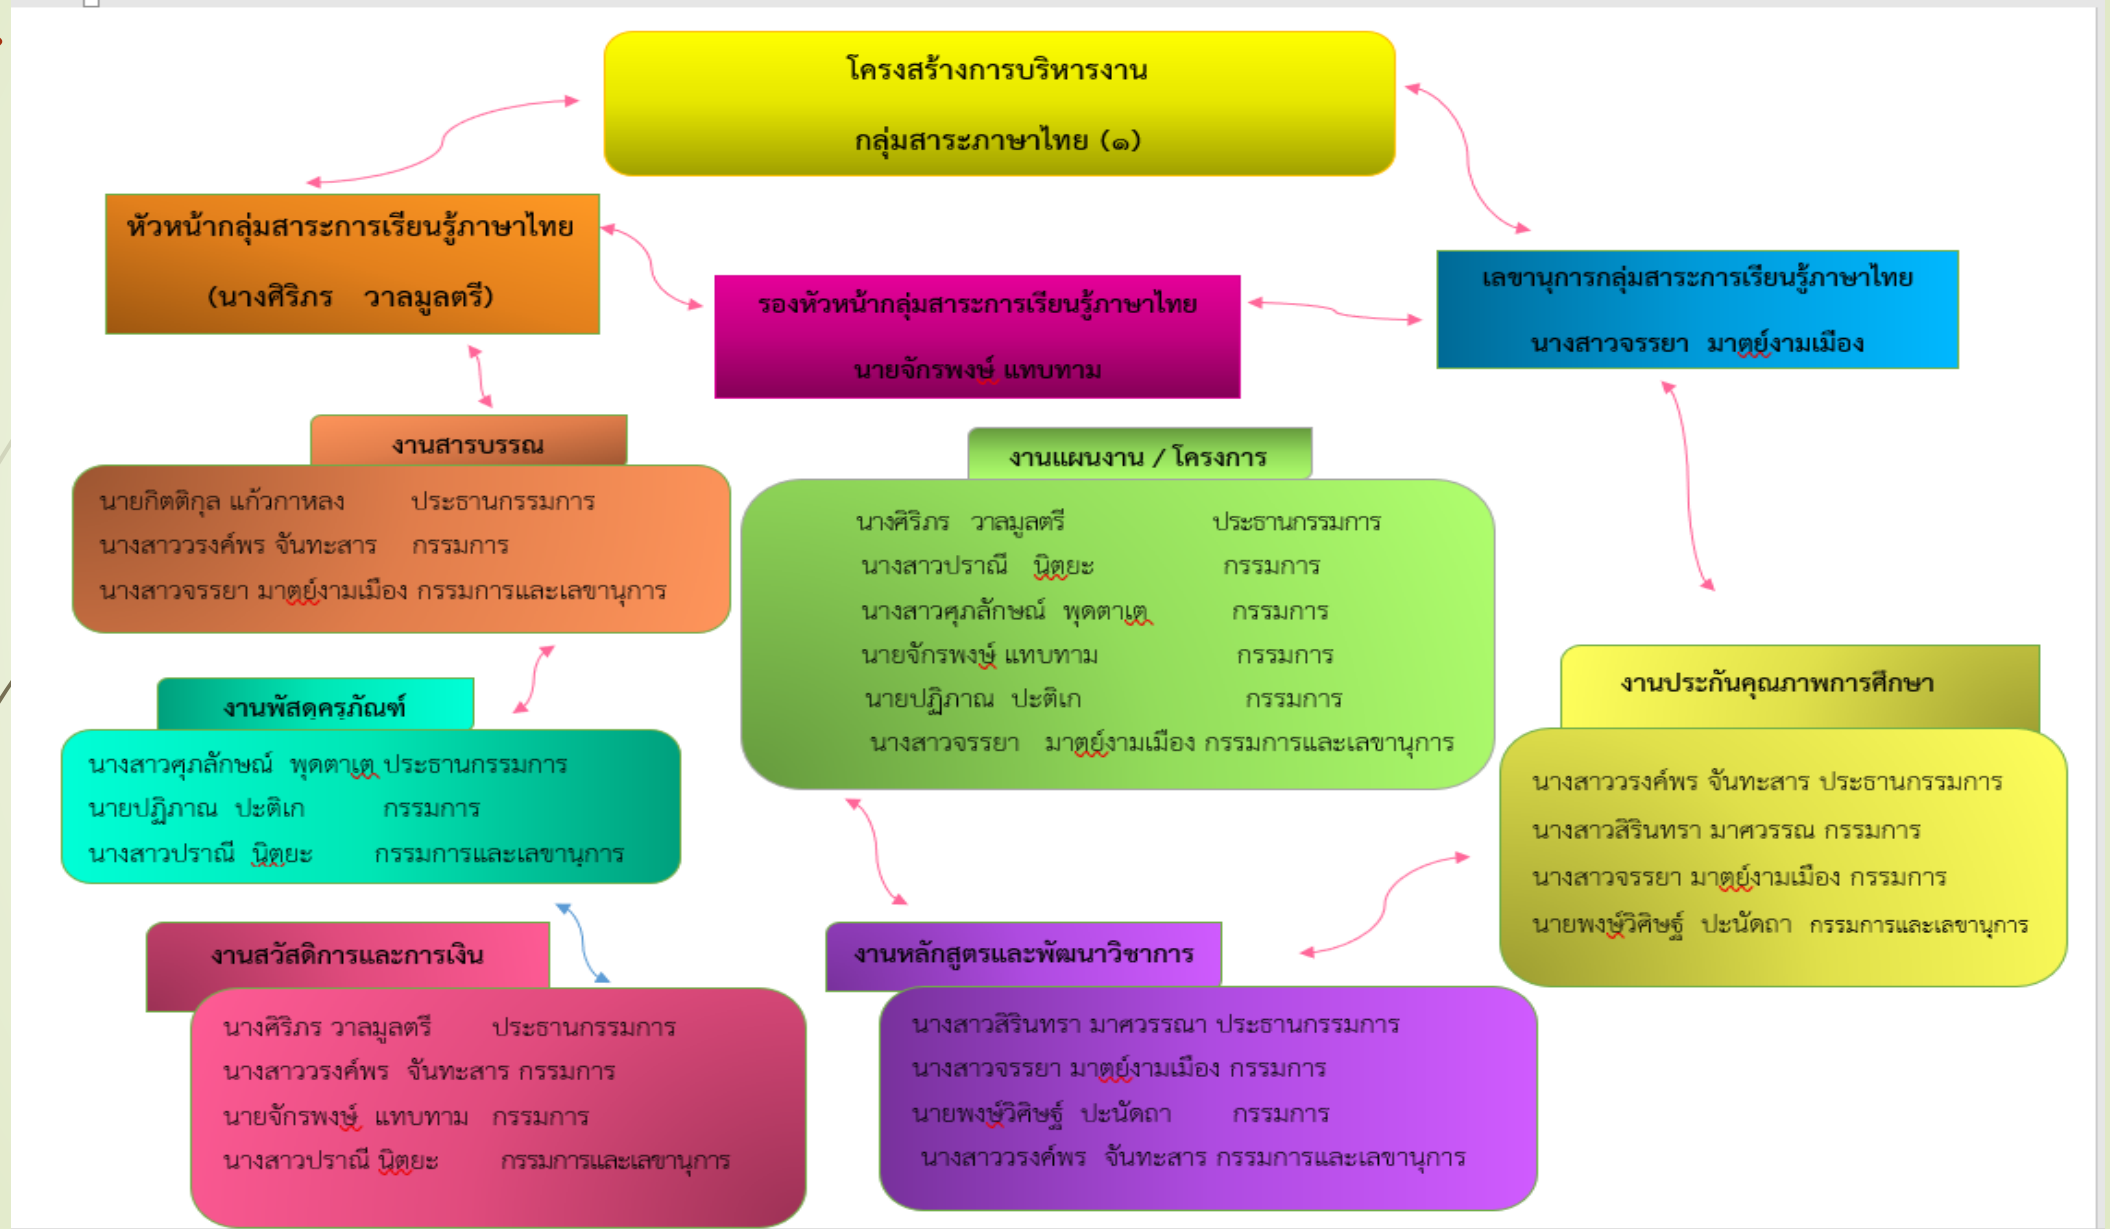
โครงสร้างการบริหารงาน

กลุ่มสาระภาษาไทย (๑)

หัวหน้ากลุ่มสาระการเรียนรู้ภาษาไทย

(นางศิริภร วาลมูลตรี)

รองหัวหน้ากลุ่มสาระการเรียนรู้ภาษาไทย

นายจักรพงษ์ แทบทาม

เลขานุการกลุ่มสาระการเรียนรู้ภาษาไทย

นางสาวจรรยา มาตย์งามเมือง

งานสารบรรณ

นายกิตติกุล แก้วกาหลง ประธานกรรมการ
นางสาววรงค์พร จันทะสาร กรรมการ
นางสาวจรรยา มาตย์งามเมือง กรรมการและเลขานุการ

งานแผนงาน / โครงการ

นางศิริภร วาลมูลตรี ประธานกรรมการ
นางสาวปราณี นิตยะ กรรมการ
นางสาวศุภลักษณ์ พุดตาเต กรรมการ
นายจักรพงษ์ แทบทาม กรรมการ
นายปฏิภาณ ปะติเก กรรมการ
นางสาวจรรยา มาตย์งามเมือง กรรมการและเลขานุการ

งานพัสดุครุภัณฑ์

นางสาวศุภลักษณ์ พุดตาเต ประธานกรรมการ
นายปฏิภาณ ปะติเก กรรมการ
นางสาวปราณี นิตยะ กรรมการและเลขานุการ

งานประกันคุณภาพการศึกษา

นางสาววรงค์พร จันทะสาร ประธานกรรมการ
นางสาวสิรินทรา มาศวรรณ กรรมการ
นางสาวจรรยา มาตย์งามเมือง กรรมการ
นายพงษ์วิศิษฐ์ ปะนัดถา กรรมการและเลขานุการ

งานสวัสดิการและการเงิน

นางศิริภร วาลมูลตรี ประธานกรรมการ
นางสาววรงค์พร จันทะสาร กรรมการ
นายจักรพงษ์ แทบทาม กรรมการ
นางสาวปราณี นิตยะ กรรมการและเลขานุการ

งานหลักสูตรและพัฒนาวิชาการ

นางสาวสิรินทรา มาศวรรณา ประธานกรรมการ
นางสาวจรรยา มาตย์งามเมือง กรรมการ
นายพงษ์วิศิษฐ์ ปะนัดถา กรรมการ
นางสาววรงค์พร จันทะสาร กรรมการและเลขานุการ